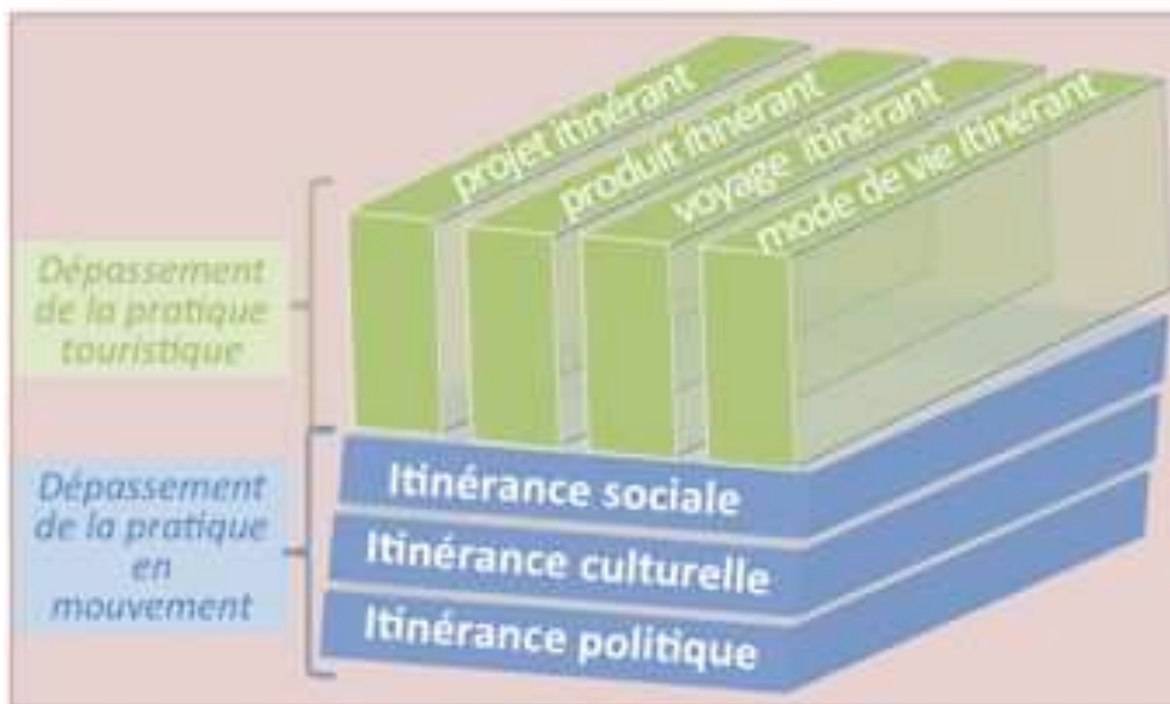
projet itinérant

produit itinérant

voyage itinérant

mode de vie itinérant

Dépassement de la pratique touristique

Dépassement de la pratique en mouvement

Itinérance sociale

Itinérance culturelle

Itinérance politique